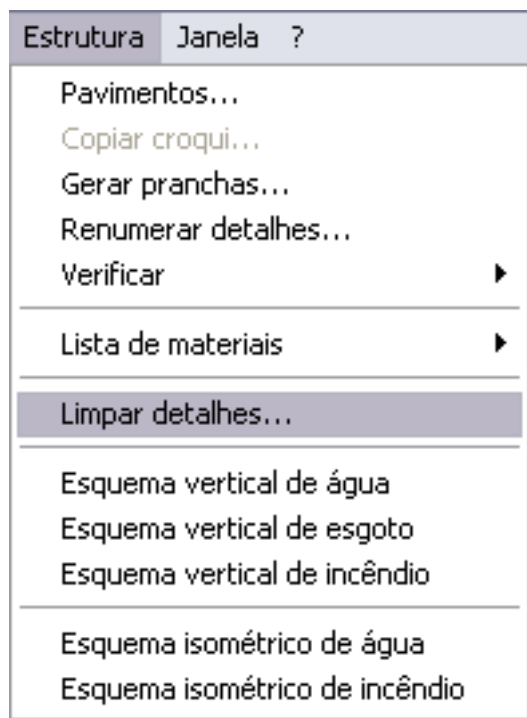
Estrutura Janela ?

Pavimentos...
Copiar croqui...
Gerar pranchas...
Renumerar detalhes...
Verificar

Lista de materiais

Limpar detalhes...

Esquema vertical de água
Esquema vertical de esgoto
Esquema vertical de incêndio

Esquema isométrico de água
Esquema isométrico de incêndio